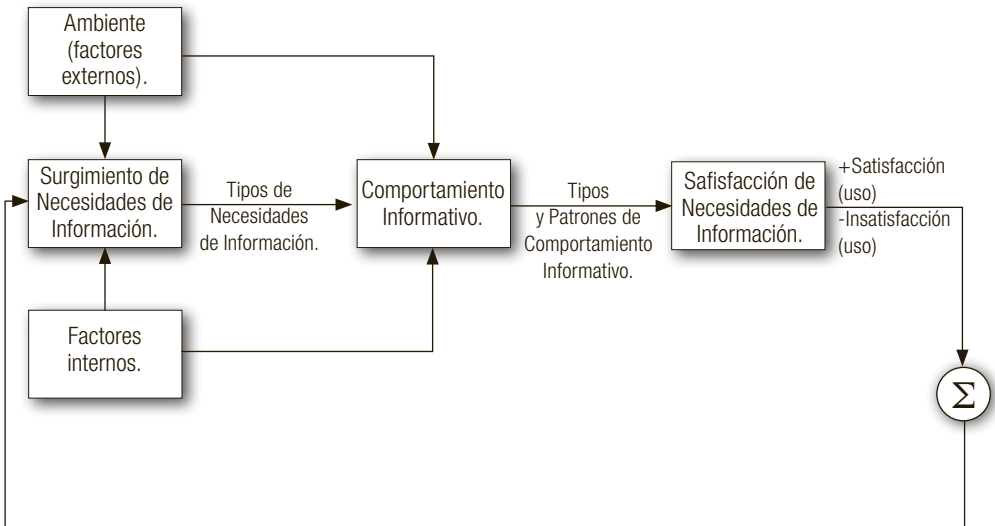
Ambiente (factores externos).

Surgimiento de Necesidades de Información.

Tipos de Necesidades de Información.

Comportamiento Informativo.

Tipos y Patrones de Comportamiento Informativo.

Safisfacción de Necesidades de Información.

+Satisfacción (uso)
-Insatisfacción (uso)

Factores internos.

$\Sigma$